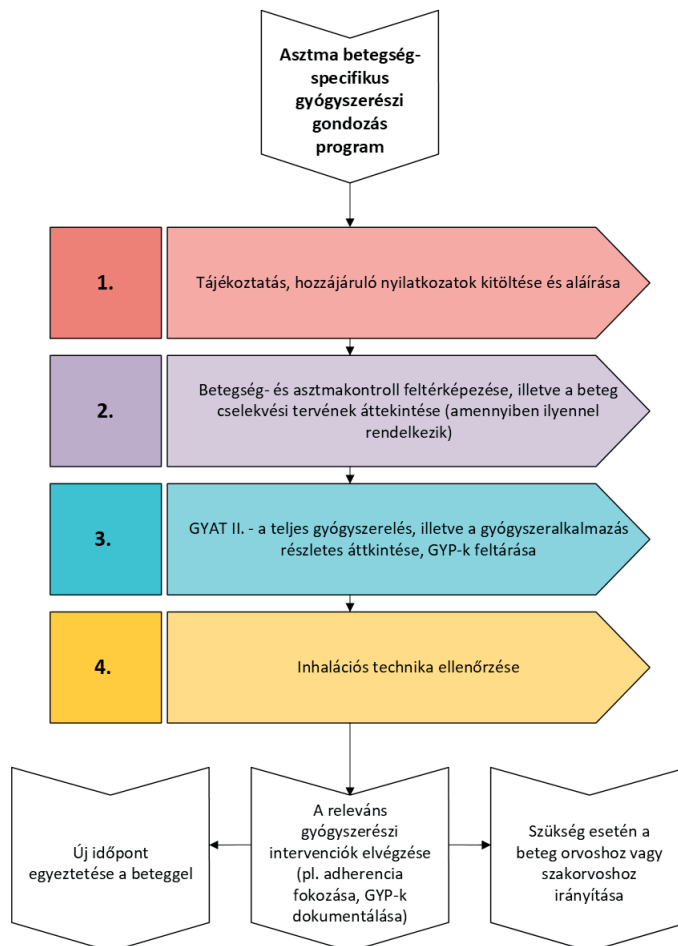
Asztma betegség-specifikus gyógyszerészi gondozás program

1.

Tájékoztatás, hozzájáruló nyilatkozatok kitöltése és aláírása

2.

Betegség- és asztmakontroll feltérképezése, illetve a beteg cselekvési tervének áttekintése (amennyiben ilyennel rendelkezik)

3.

GYAT II. - a teljes gyógyszerelés, illetve a gyógyszeralkalmazás részletes áttkintése, GYP-k feltárása

4.

Inhalációs technika ellenőrzése

Új időpont egyeztetése a beteggel

A releváns gyógyszerészi intervenciók elvégzése (pl. adherencia fokozása, GYP-k dokumentálása)

Szükség esetén a beteg orvoshoz vagy szakorvoshoz irányítása